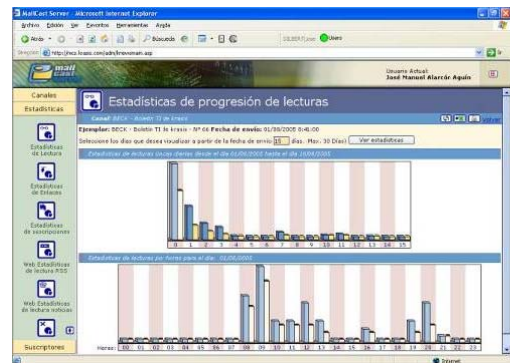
MailCast Server - Microsoft Internet Explorer

Archivo Edición Ver Favoritos Herramientas Ayuda

Atrás Búsqueda Favoritos

Dirección http://mcs.krasis.com/adm/knewsmain.asp

mail cast

Usuario Actual:
José Manuel Alarcón Aguín

Canales

Estadísticas

Estadísticas de Lectura

Estadísticas de Enlaces

Estadísticas de suscripciones

Web Estadísticas de lectura RSS

Web Estadísticas de lectura noticias

Suscriptores

Estadísticas de progresión de lecturas

Canal: BECK - Boletín TI de krasis

Ejemplar: BECK - Boletín TI de krasis - Nº 66 Fecha de envío: 01/09/2005 8:41:00

Seleccione los días que desea visualizar a partir de la fecha de envío [15] días. Max. 30 Días) Ver estadísticas

Estadísticas de lecturas (vistas diarias) desde el día 01/09/2005 hasta el día 15/09/2005

0 1 2 3 4 5 6 7 8 9 10 11 12 13 14 15

Estadísticas de lecturas por horas para el día: 01/09/2005

Horas: 00 01 02 03 04 05 06 07 08 09 10 11 12 13 14 15 16 17 18 19 20 21 22 23

Internet